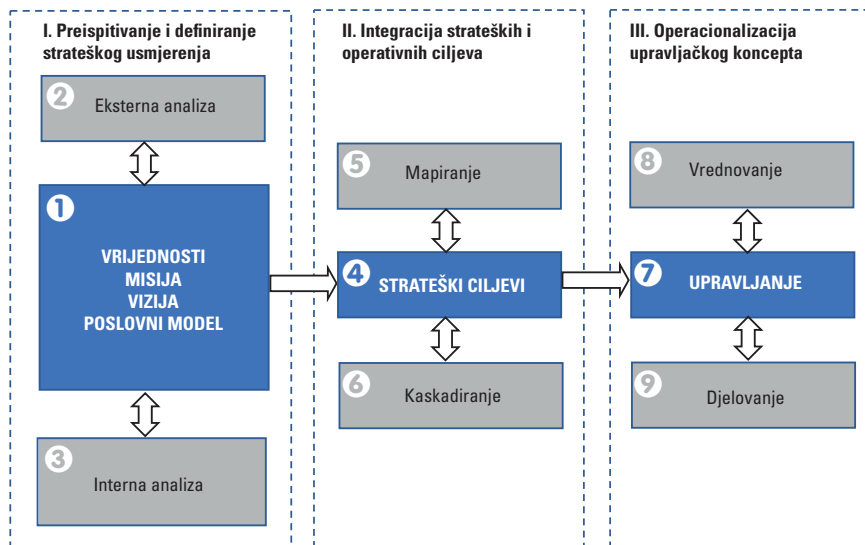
I. Preispitivanje i definiranje strateškog usmjerenja

2 Eksterna analiza

1 VRIJEDNOSTI
MISIJA
VIZIJA
POSLOVNI MODEL

3 Interna analiza

II. Integracija strateških i operativnih ciljeva

5 Mapiranje

4 STRATEŠKI CILJEVI

6 Kaskadiranje

III. Operacionalizacija upravljačkog koncepta

8 Vrednovanje

7 UPRAVLJANJE

9 Djelovanje